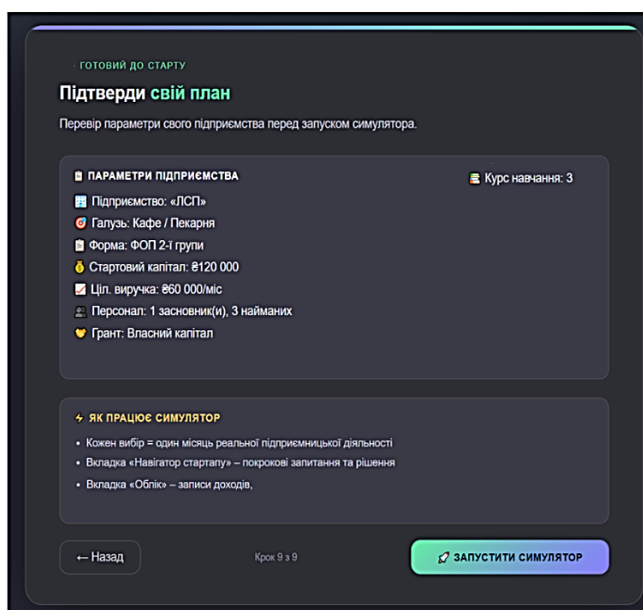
ГОТОВИЙ ДО СТАРТУ

Підтверди свій план

Перевір параметри свого підприємства перед запуском симулятора.

ПАРАМЕТРИ ПІДПРИЄМСТВА

Курс навчання: 3

Підприємство: «ЛСП»
Галузь: Кафе / Пекарня
Форма: ФОП 2-ї групи
Стартовий капітал: ₴120 000
Ціл. виручка: ₴60 000/міс
Персонал: 1 засновник(и), 3 найманих
Грант: Власний капітал

ЯК ПРАЦЮЄ СИМУЛЯТОР

• Кожен вибір = один місяць реальної підприємницької діяльності
• Вкладка «Навігатор стартапу» – покрокові запитання та рішення
• Вкладка «Облік» – записи доходів,

← Назад

Крок 9 з 9

ЗАПУСТИТИ СИМУЛЯТОР